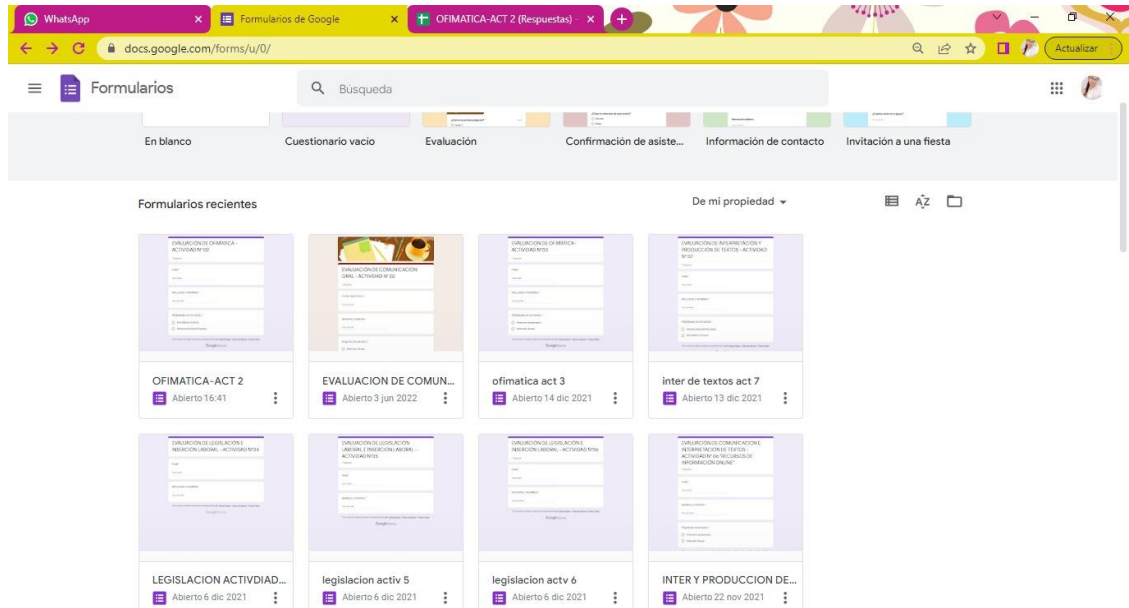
WhatsApp
Formularios de Google
OFIMATICA-ACT 2 (Respuestas) -
docs.google.com/forms/u/0/
Actualizar
Formularios
Búsqueda
En blanco
Cuestionario vacío
Evaluación
Confirmación de asiste...
Información de contacto
Invitación a una fiesta
Formularios recientes
De mi propiedad
EVALUACIÓN DE OFIMÁTICA - ACTIVIDAD Nº 02
EVALUACIÓN DE COMUNICACIÓN ORAL - ACTIVIDAD Nº 02
EVALUACIÓN DE OFIMÁTICA-ACTIVIDAD Nº03
EVALUACIÓN DE INTERPRETACIÓN Y PRODUCCIÓN DE TEXTOS - ACTIVIDAD Nº 07
OFIMATICA-ACT 2
Abierto 16:41
EVALUACION DE COMUN...
Abierto 3 jun 2022
ofimatica act 3
Abierto 14 dic 2021
inter de textos act 7
Abierto 13 dic 2021
EVALUACIÓN DE LEGISLACIÓN E INSERCIÓN LABORAL - ACTIVIDAD Nº04
EVALUACIÓN DE LEGISLACIÓN LABORAL E INSERCIÓN LABORAL - ACTIVIDAD Nº05
EVALUACIÓN DE LEGISLACIÓN E INSERCIÓN LABORAL - ACTIVIDAD Nº06
EVALUACIÓN DE COMUNICACIÓN E INTERPRETACIÓN DE TEXTOS - ACTIVIDAD Nº 06 "RECURSOS DE INFORMACIÓN ONLINE"
LEGISLACION ACTIVDIAD...
Abierto 6 dic 2021
legislacion activ 5
Abierto 6 dic 2021
legislacion actv 6
Abierto 6 dic 2021
INTER Y PRODUCCION DE...
Abierto 22 nov 2021